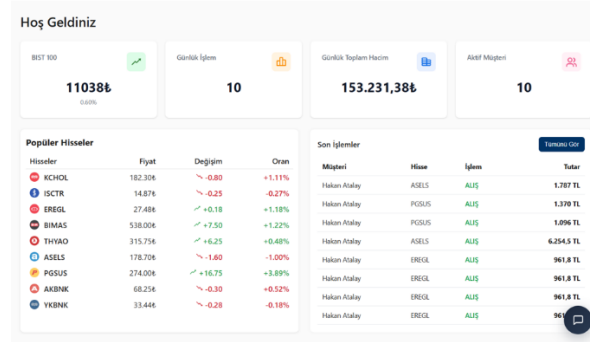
Hoş Geldiniz

BIST 100
11038₺
0.68%

Günlük İşlem
10

Günlük Toplam Hacim
153.231,38₺

Aktif Müşteri
10

Popüler Hisseler

| Hisseler | Fiyat | Değişim | Oran |
|---|---|---|---|
| KCHOL | 182.30₺ | -0.80 | +1.11% |
| ISCTR | 14.87₺ | -0.25 | -0.27% |
| EREGL | 27.48₺ | +0.18 | +1.18% |
| BIMAS | 538.00₺ | +7.50 | +1.22% |
| THYAO | 315.75₺ | +6.25 | +0.48% |
| ASELS | 178.70₺ | -1.60 | -1.00% |
| PGSUS | 274.00₺ | +16.75 | +3.89% |
| AKBNK | 68.25₺ | -0.30 | +0.52% |
| YKBNK | 33.44₺ | -0.28 | -0.18% |

Son İşlemler
Tümünü Gör

| Müşteri | Hisse | İşlem | Tutar |
|---|---|---|---|
| Hakan Atalay | ASELS | ALIŞ | 1.787 TL |
| Hakan Atalay | PGSUS | ALIŞ | 1.370 TL |
| Hakan Atalay | PGSUS | ALIŞ | 1.096 TL |
| Hakan Atalay | ASELS | ALIŞ | 6.254,5 TL |
| Hakan Atalay | EREGL | ALIŞ | 961,8 TL |
| Hakan Atalay | EREGL | ALIŞ | 961,8 TL |
| Hakan Atalay | EREGL | ALIŞ | 961,8 TL |
| Hakan Atalay | EREGL | ALIŞ | 961,8 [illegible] |